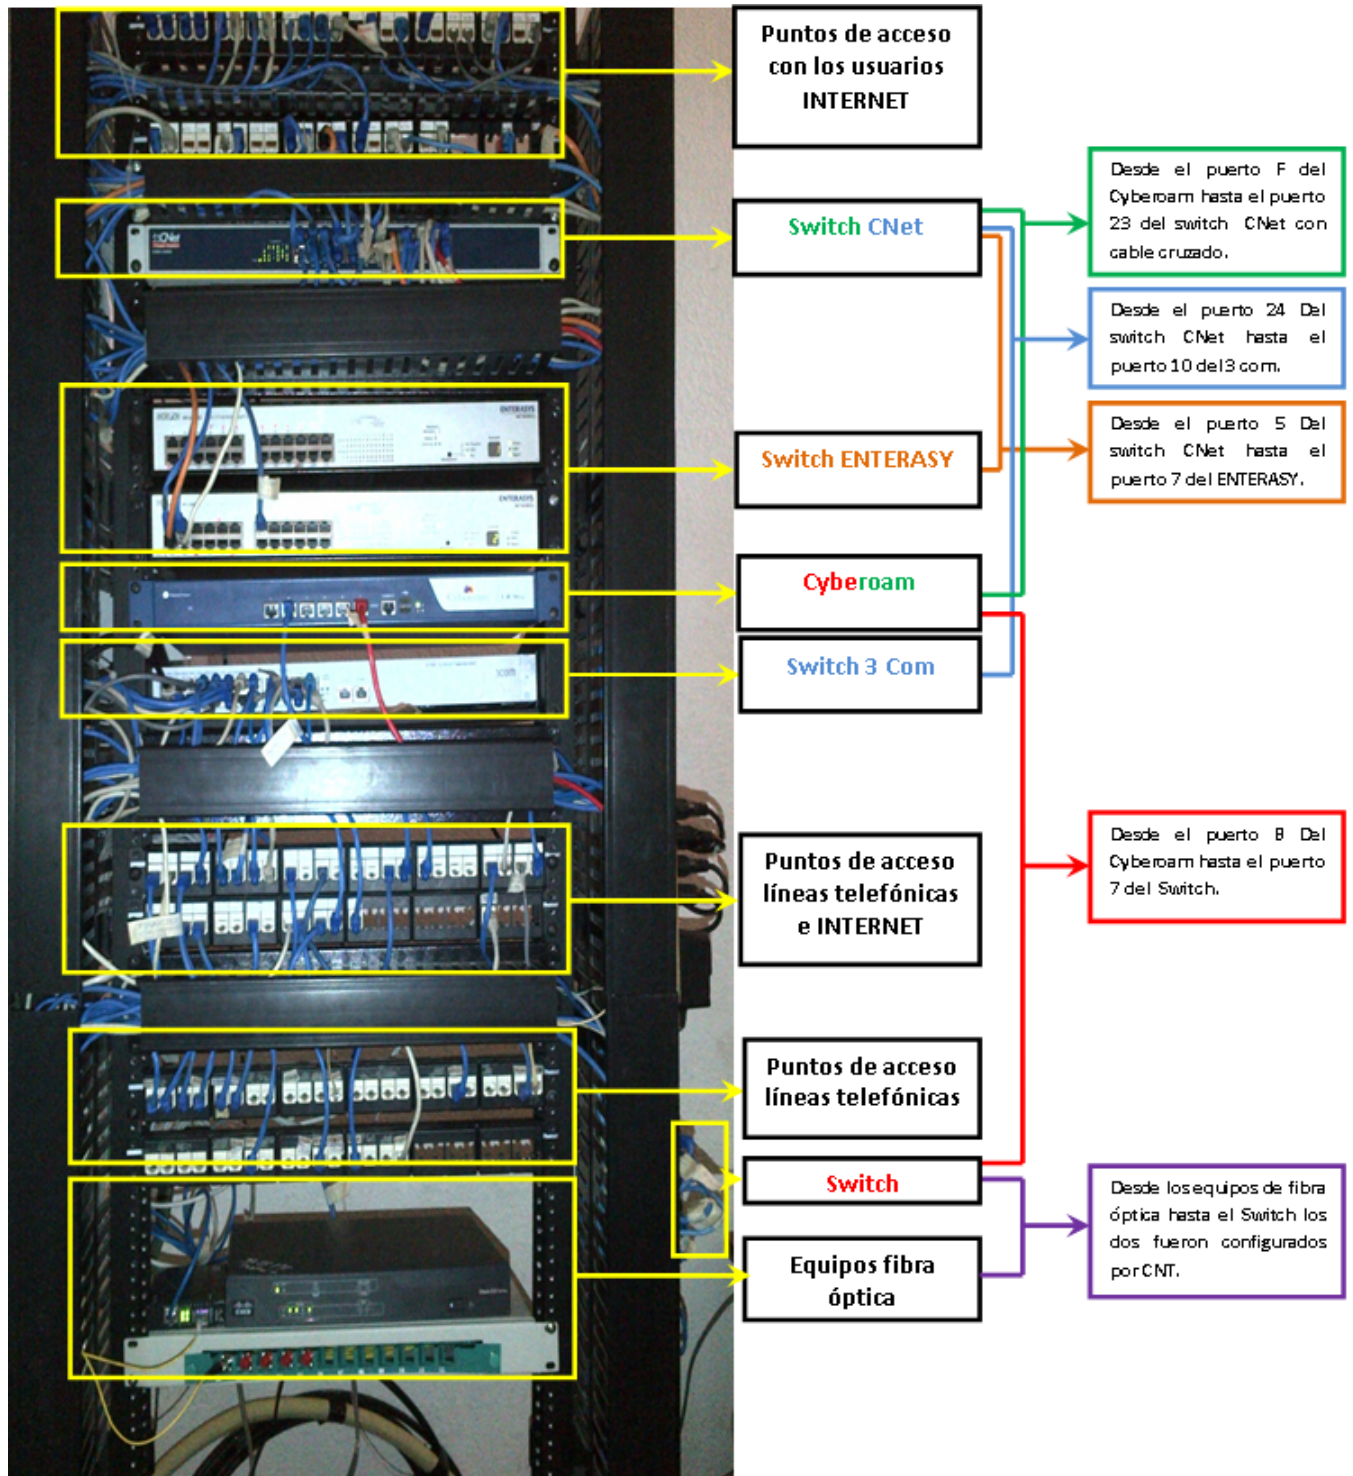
Puntos de acceso con los usuarios INTERNET

Switch CNet

Desde el puerto F del Cyberoam hasta el puerto 23 del switch CNet con cable cruzado.

Desde el puerto 24 Del switch CNet hasta el puerto 10 del 3 com.

Switch ENTERASY

Desde el puerto 5 Del switch CNet hasta el puerto 7 del ENTERASY.

Cyberoam

Switch 3 Com

Puntos de acceso líneas telefónicas e INTERNET

Desde el puerto 8 Del Cyberoam hasta el puerto 7 del Switch.

Puntos de acceso líneas telefónicas

Switch

Desde los equipos de fibra óptica hasta el Switch los dos fueron configurados por CNT.

Equipos fibra óptica